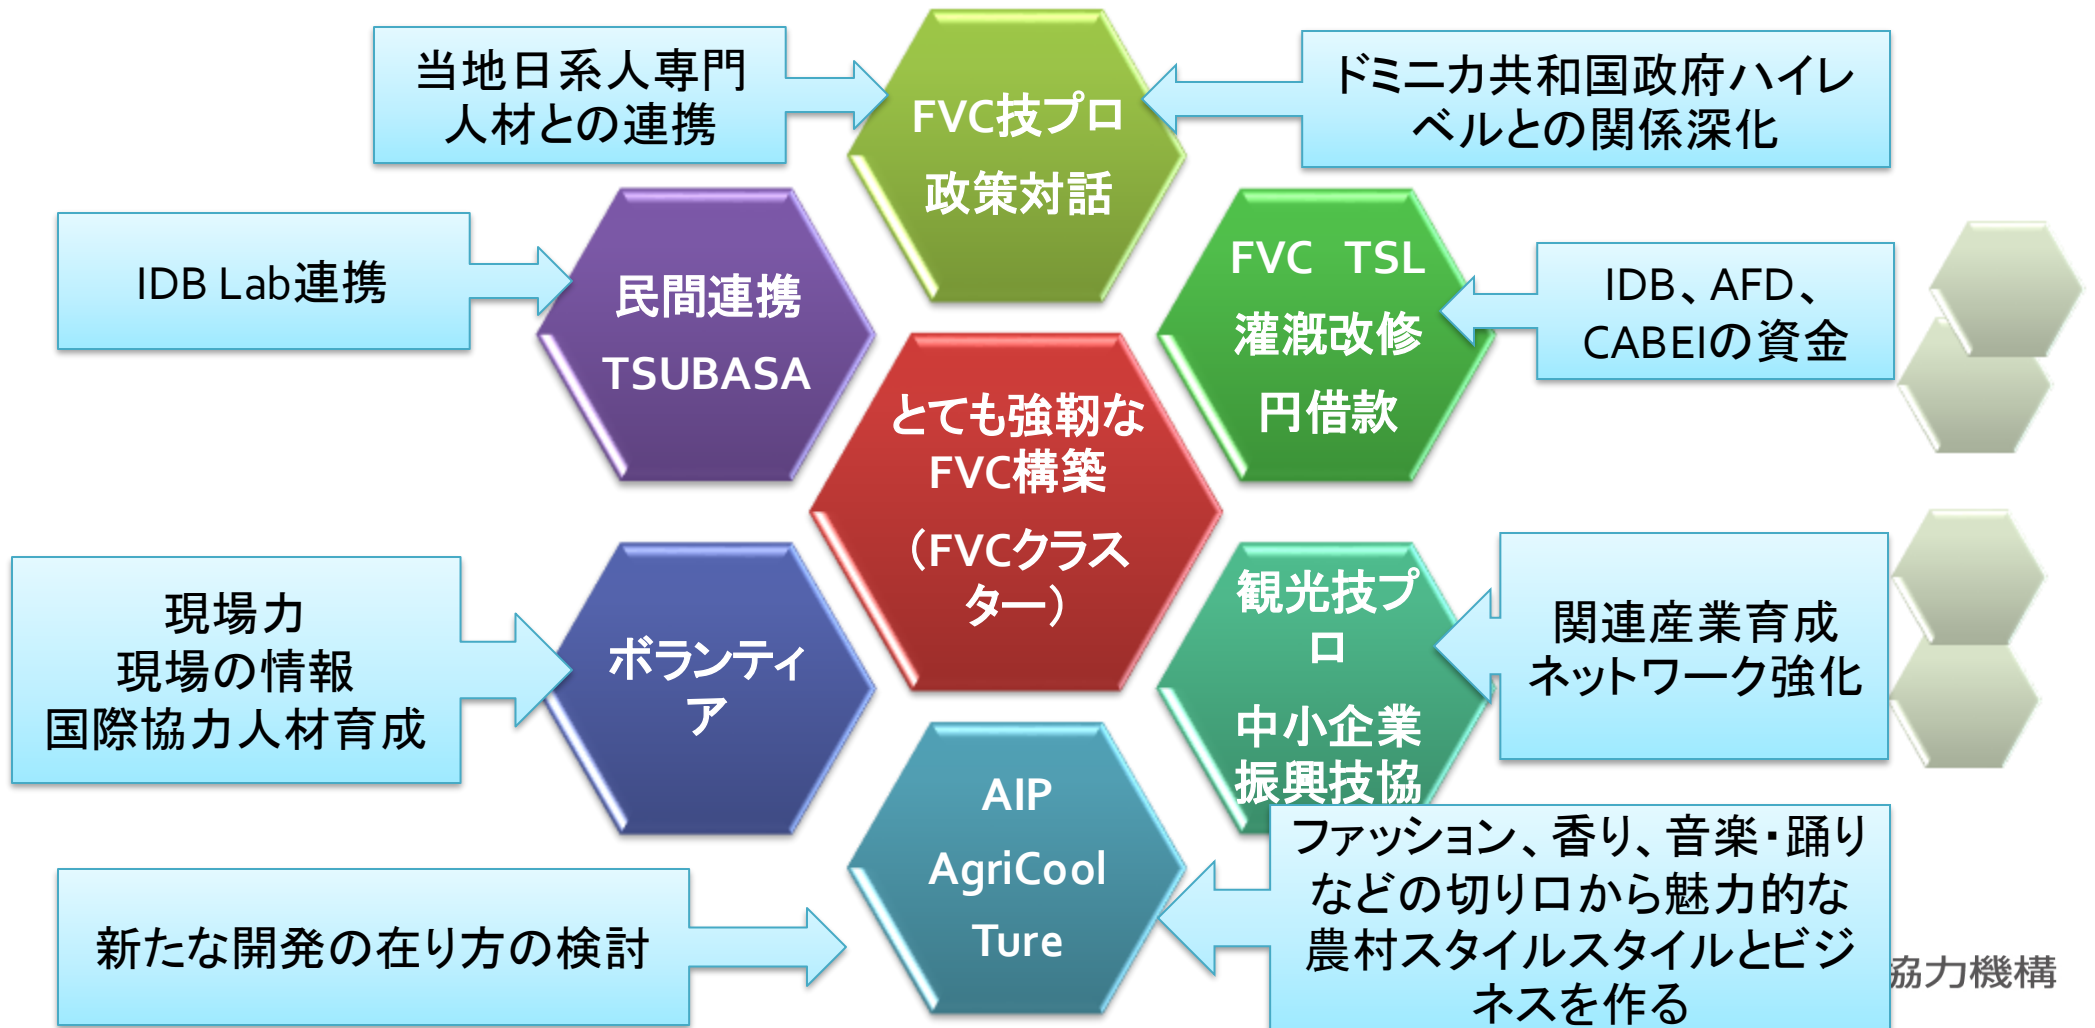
当地日系人専門人材との連携

FVC技プロ
政策対話

ドミニカ共和国政府ハイレベルとの関係深化

IDB Lab連携

民間連携
TSUBASA

FVC TSL
灌漑改修
円借款

IDB、AFD、CABEIの資金

とても強靭なFVC構築
(FVCクラスター)

現場力
現場の情報
国際協力人材育成

ボランティア

観光技プロ
中小企業振興技協

関連産業育成
ネットワーク強化

AIP
AgriCool
Ture

新たな開発の在り方の検討

ファッション、香り、音楽・踊りなどの切り口から魅力的な農村スタイルスタイルとビジネスを作る

協力機構